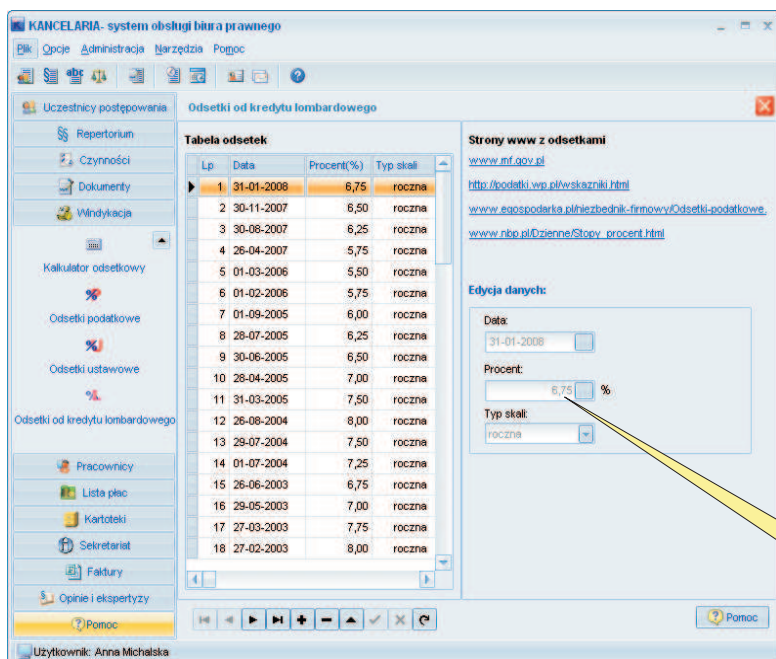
KANCELARIA- system obsługi biura prawnego

Plik Opcje Administracja Narzędzia Pomoc

Uczestnicy postępowania
Repertorium
Czynności
Dokumenty
Windykacja

Kalkulator odsetkowy
Odsetki podatkowe
Odsetki ustawowe
Odsetki od kredytu lombardowego

Pracownicy
Lista płac
Kartoteki
Sekretariat
Faktury
Opinie i ekspertyzy
Pomoc

Odsetki od kredytu lombardowego

Tabela odsetek

| Lp | Data | Procent(%) | Typ skali |
|---|---|---|---|
| 1 | 31-01-2008 | 6,75 | roczna |
| 2 | 30-11-2007 | 6,50 | roczna |
| 3 | 30-08-2007 | 6,25 | roczna |
| 4 | 26-04-2007 | 5,75 | roczna |
| 5 | 01-03-2006 | 5,50 | roczna |
| 6 | 01-02-2006 | 5,75 | roczna |
| 7 | 01-09-2005 | 6,00 | roczna |
| 8 | 28-07-2005 | 6,25 | roczna |
| 9 | 30-06-2005 | 6,50 | roczna |
| 10 | 28-04-2005 | 7,00 | roczna |
| 11 | 31-03-2005 | 7,50 | roczna |
| 12 | 26-08-2004 | 8,00 | roczna |
| 13 | 29-07-2004 | 7,50 | roczna |
| 14 | 01-07-2004 | 7,25 | roczna |
| 15 | 26-06-2003 | 6,75 | roczna |
| 16 | 29-05-2003 | 7,00 | roczna |
| 17 | 27-03-2003 | 7,75 | roczna |
| 18 | 27-02-2003 | 8,00 | roczna |

Strony www z odsetkami
www.mf.gov.pl
http://podatki.wp.pl/wskazniki.html
www.egospodarka.pl/niezbednik-firmowy/Odsetki-podatkowe.
www.nbp.pl/Dzienne/Stopy_procent.html

Edycja danych:
Data:
31-01-2008
Procent:
6,75 %
Typ skali:
roczna

Pomoc

Użytkownik: Anna Michalska